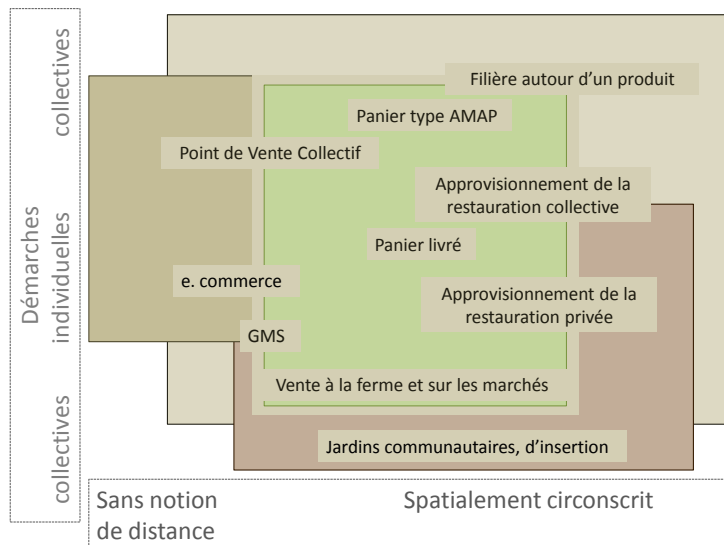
collectives

Démarches individuelles

collectives

Filière autour d'un produit

Panier type AMAP

Point de Vente Collectif

Approvisionnement de la restauration collective

Panier livré

e. commerce

Approvisionnement de la restauration privée

GMS

Vente à la ferme et sur les marchés

Jardins communautaires, d'insertion

Sans notion de distance

Spatialement circonscrit